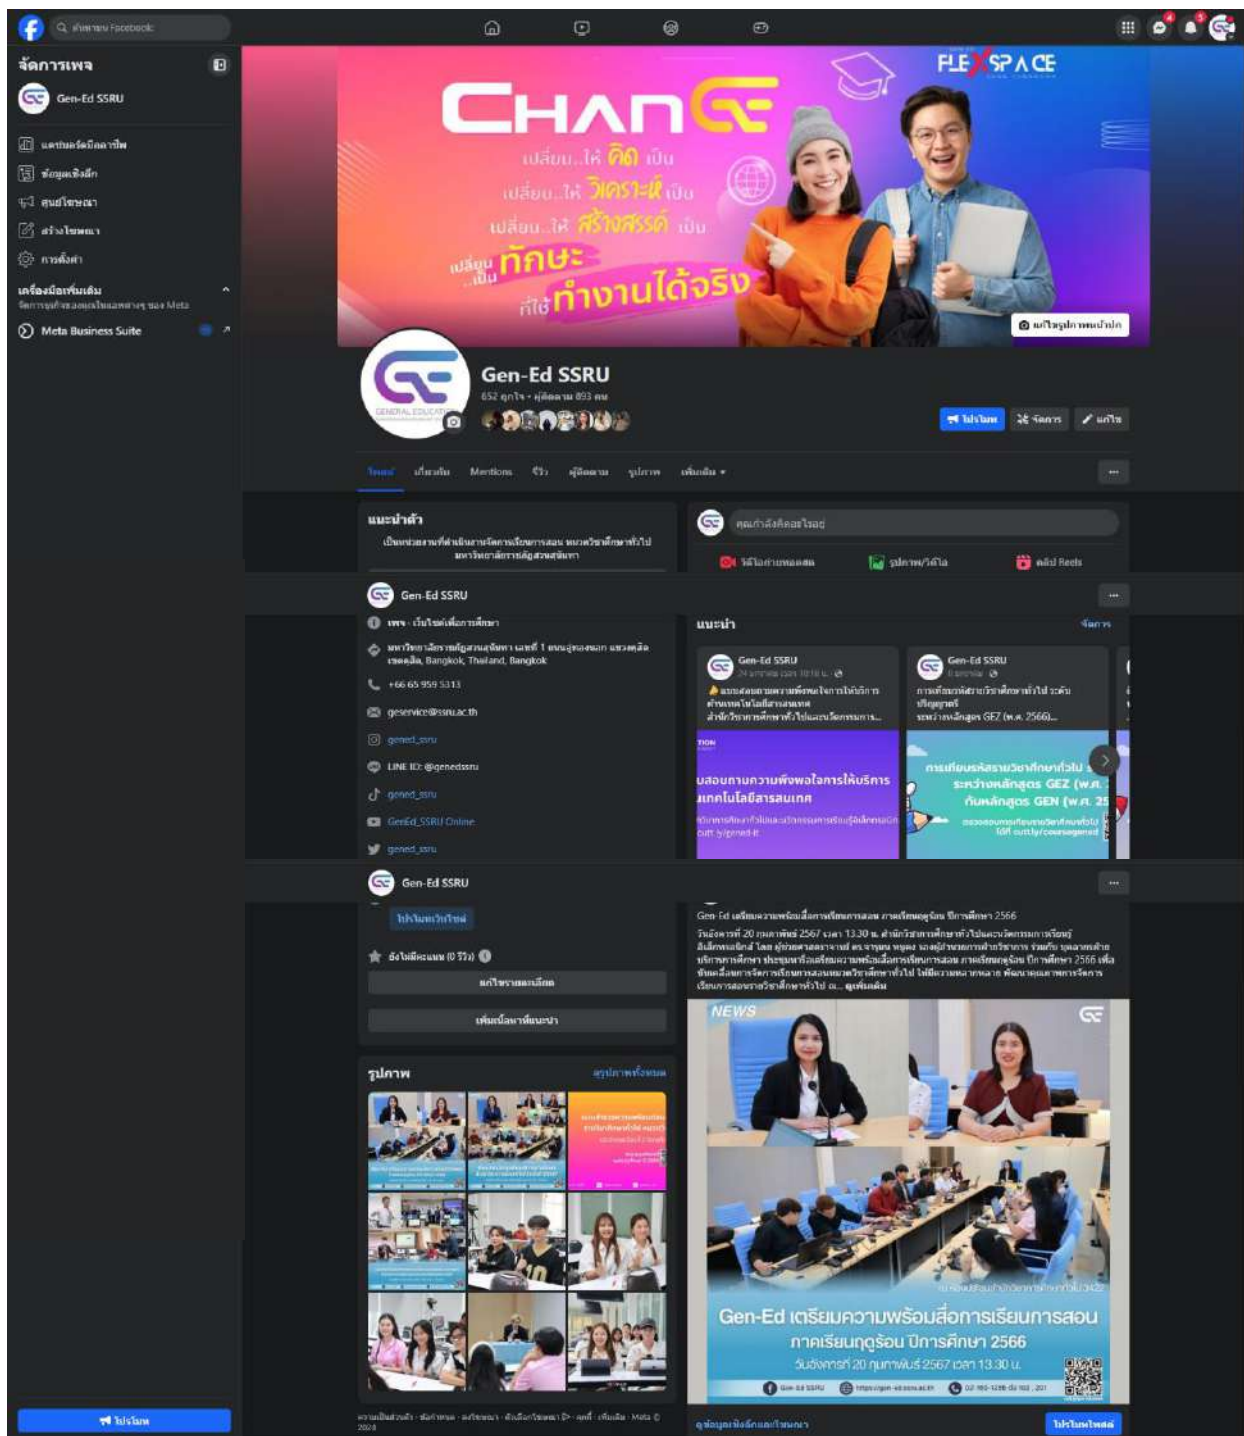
ค้นหาบน Facebook

จัดการเพจ

Gen-Ed SSRU

แดชบอร์ดมืออาชีพ

ข้อมูลเชิงลึก

ศูนย์โฆษณา

สร้างโฆษณา

การตั้งค่า

เครื่องมือเพิ่มเติม

จัดการธุรกิจของคุณในแพลตฟอร์มต่างๆ ของ Meta

Meta Business Suite

โปรโมท

FLEXSPACE

CHANGE

เปลี่ยน..ให้ คิด เป็น

เปลี่ยน..ให้ วิเคราะห์ เป็น

เปลี่ยน..ให้ สร้างสรรค์ เป็น

เปลี่ยน..เป็น ทักษะ

ที่ใช้ ทำงานได้จริง

แก้ไขรูปภาพหน้าปก

Gen-Ed SSRU

652 ถูกใจ • ผู้ติดตาม 893 คน

โปรโมท

จัดการ

แก้ไข

โพสต์ เกี่ยวกับ Mentions รีวิว ผู้ติดตาม รูปภาพ เพิ่มเติม

แนะนำตัว

เป็นหน่วยงานที่ดำเนินงานจัดการเรียนการสอน หมวดวิชาศึกษาทั่วไป มหาวิทยาลัยราชภัฏสวนสุนันทา

คุณกำลังคิดอะไรอยู่

วิดีโอถ่ายทอดสด

รูปภาพ/วิดีโอ

คลิป Reels

Gen-Ed SSRU

เพจ · เว็บไซต์เพื่อการศึกษา

มหาวิทยาลัยราชภัฏสวนสุนันทา เลขที่ 1 ถนนอู่ทองนอก แขวงดุสิต เขตดุสิต, Bangkok, Thailand, Bangkok

+66 65 959 5313

genservice@ssru.ac.th

gened_ssru

LINE ID: @genedssru

gened_ssru

GenEd_SSRU Online

gened_ssru

แนะนำ

จัดการ

Gen-Ed SSRU

แบบสอบถามความพึงพอใจการให้บริการด้านเทคโนโลยีสารสนเทศ สำนักวิชาการศึกษาทั่วไปและนวัตกรรมการ...

Gen-Ed SSRU

การเทียบรหัสรายวิชาศึกษาทั่วไป ระดับปริญญาตรี ระหว่างหลักสูตร GEZ (พ.ศ. 2566)...

บสอบถามความพึงพอใจการให้บริการ เทคโนโลยีสารสนเทศ

การเทียบรหัสรายวิชาศึกษาทั่วไป ระหว่างหลักสูตร GEZ (พ.ศ. กับหลักสูตร GEN (พ.ศ. 25

Gen-Ed SSRU

โปรโมทเว็บไซต์

ยังไม่มีคะแนน (0 รีวิว)

แก้ไขรายละเอียด

เพิ่มเนื้อหาที่แนะนำ

รูปภาพ

ดูรูปภาพทั้งหมด

Gen-Ed เตรียมความพร้อมสื่อการเรียนการสอน ภาคเรียนฤดูร้อน ปีการศึกษา 2566

วันอังคารที่ 20 กุมภาพันธ์ 2567 เวลา 13.30 น. สำนักวิชาการศึกษาทั่วไปและนวัตกรรมการเรียนรู้ ... ดูเพิ่มเติม

NEWS

Gen-Ed เตรียมความพร้อมสื่อการเรียนการสอน ภาคเรียนฤดูร้อน ปีการศึกษา 2566

วันอังคารที่ 20 กุมภาพันธ์ 2567 เวลา 13.30 น.

Gen-Ed SSRU

https://gen-ed.ssru.ac.th

ความเป็นส่วนตัว · ข้อกำหนด · โฆษณา · ตัวเลือกโฆษณา · คุกกี้ · เพิ่มเติม · Meta © 2024

ดูข้อมูลเชิงลึกและโฆษณา

โปรโมทโพสต์

โปรโมท